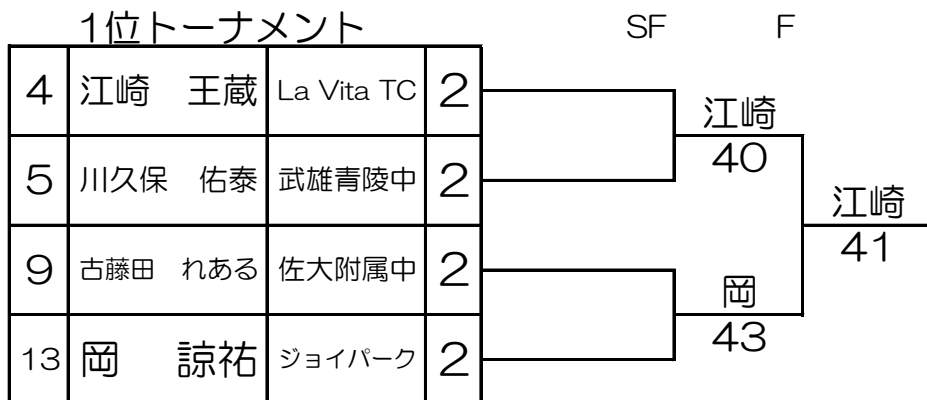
1位トーナメント

SF F

| 4 | 江崎　王蔵 | La Vita TC | 2 |
|---|---|---|---|
| 5 | 川久保　佑泰 | 武雄青陵中 | 2 |
| 9 | 古藤田　れある | 佐大附属中 | 2 |
| 13 | 岡　諒祐 | ジョイパーク | 2 |

江崎
40

岡
43

江崎
41